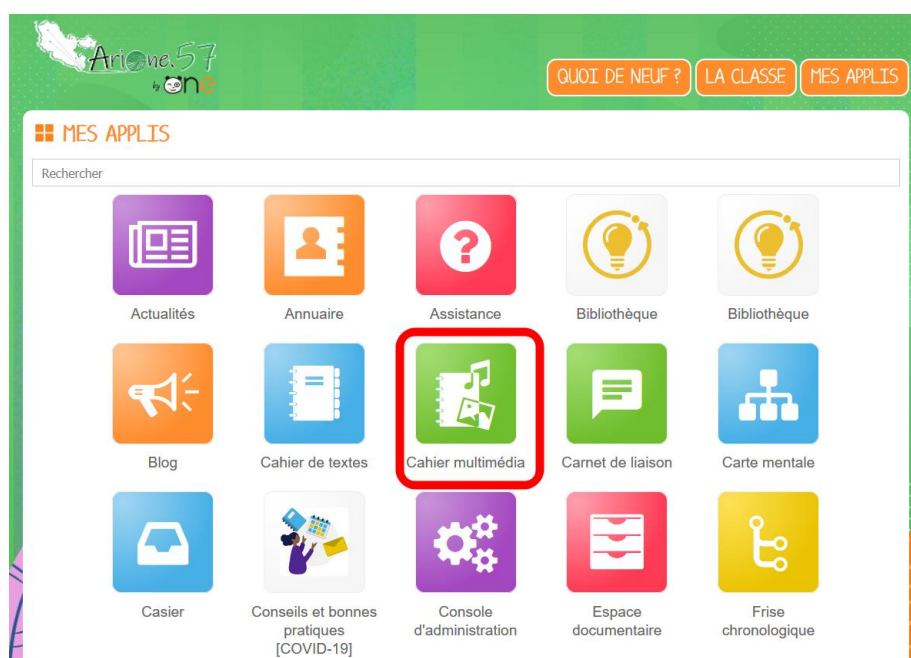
Ariane.57
by one

QUOI DE NEUF ? LA CLASSE MES APPLIS

MES APPLIS

Rechercher

Actualités
Annuaire
Assistance
Bibliothèque
Bibliothèque
Blog
Cahier de textes
Cahier multimédia
Carnet de liaison
Carte mentale
Casier
Conseils et bonnes pratiques [COVID-19]
Console d'administration
Espace documentaire
Frise chronologique